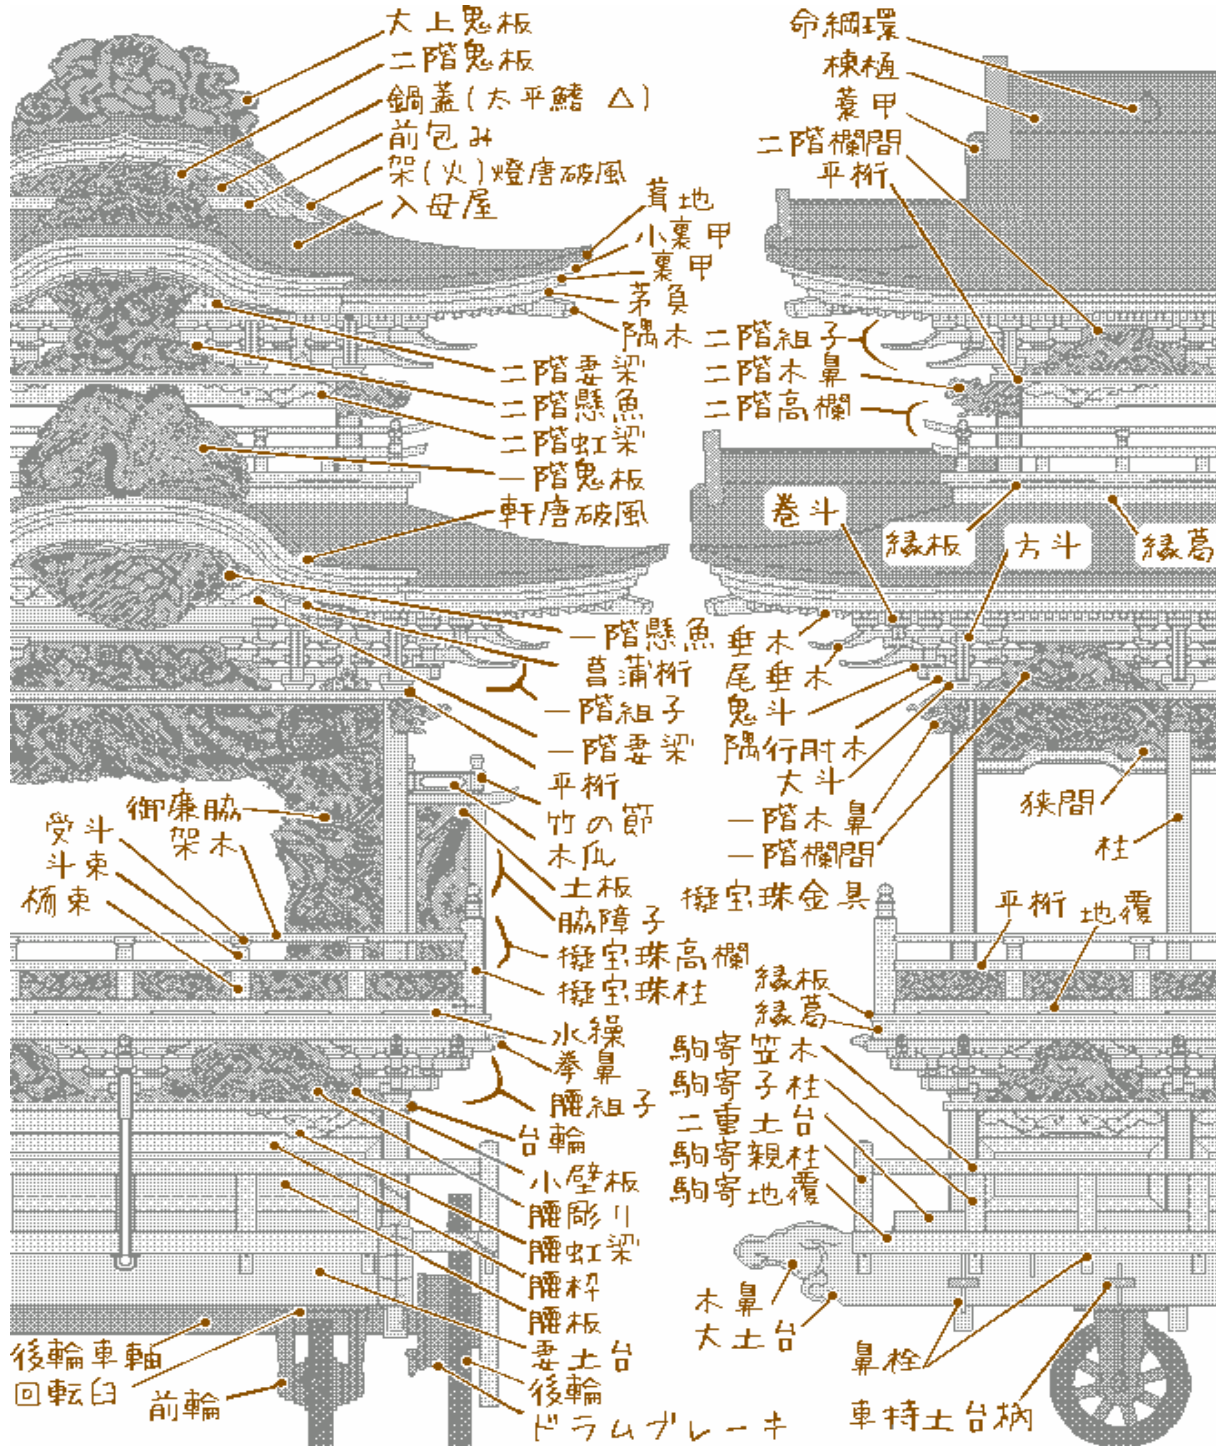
大上鬼板
二階鬼板
鍋蓋（太平鰭 △）
前包み
架（火）燈唐破風
入母屋
茸地
小裏甲
裏甲
茅負
隅木
二階妻梁
二階懸魚
二階虹梁
一階鬼板
軒唐破風
命綱環
棟樋
蓑甲
二階欄間
平桁
二階組子
二階木鼻
二階高欄
巻斗
縁板
方斗
縁葛
一階懸魚
菖蒲桁
一階組子
一階妻梁
平桁
竹の節
木瓜
土板
脇障子
擬宝珠高欄
擬宝珠柱
垂木
尾垂木
鬼斗
隅行肘木
大斗
一階木鼻
一階欄間
擬宝珠金具
狭間
柱
御簾脇
架木
受斗
斗束
柄束
平桁
地覆
縁板
縁葛
水繰
拳鼻
腰組子
台輪
小壁板
腰彫り
腰虹梁
腰枠
腰板
妻土台
後輪
ドラムブレーキ
駒寄笠木
駒寄子柱
二重土台
駒寄親柱
駒寄地覆
木鼻
大土台
鼻栓
車持土台枘
後輪車軸
回転臼
前輪